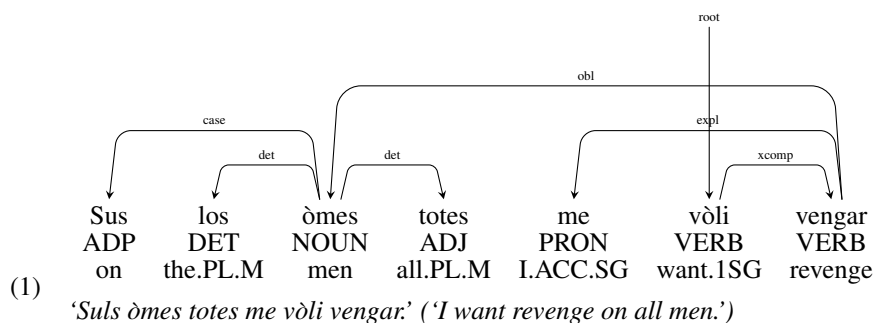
root

obl

case

expl

det

det

xcomp

| | | | | | | |
|---|---|---|---|---|---|---|
| Sus | los | òmes | totes | me | vòli | vengar |
| ADP | DET | NOUN | ADJ | PRON | VERB | VERB |
| on | the.PL.M | men | all.PL.M | I.ACC.SG | want.1SG | revenge |

(1)

*'Suls òmes totes me vòli vengar.' ('I want revenge on all men.')*